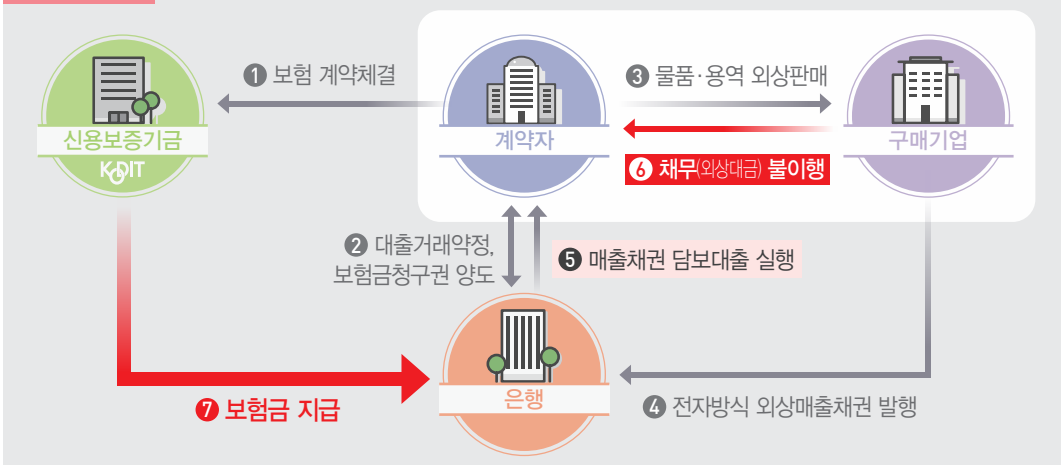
신용보증기금
KODIT

❶ 보험 계약체결

계약자

❸ 물품·용역 외상판매

구매기업

❻ 채무(외상대금) 불이행

❷ 대출거래약정, 보험금청구권 양도

❺ 매출채권 담보대출 실행

은행

❼ 보험금 지급

❹ 전자방식 외상매출채권 발행